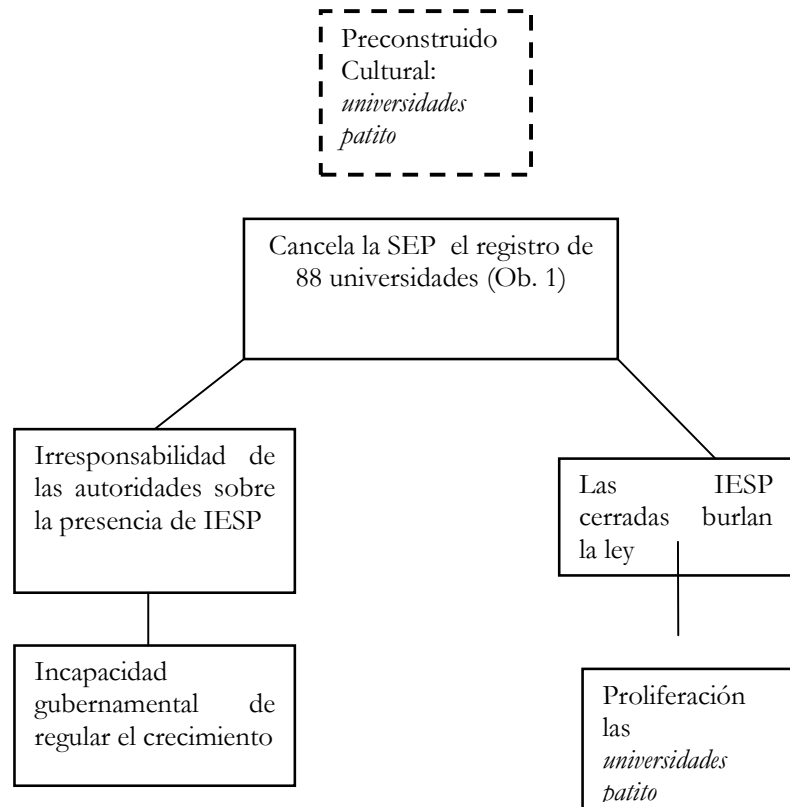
Preconstruido Cultural: *universidades patito*

Cancela la SEP el registro de 88 universidades (Ob. 1)

Irresponsabilidad de las autoridades sobre la presencia de IESP

Las IESP cerradas burlan la ley

Incapacidad gubernamental de regular el crecimiento

Proliferación las *universidades patito*